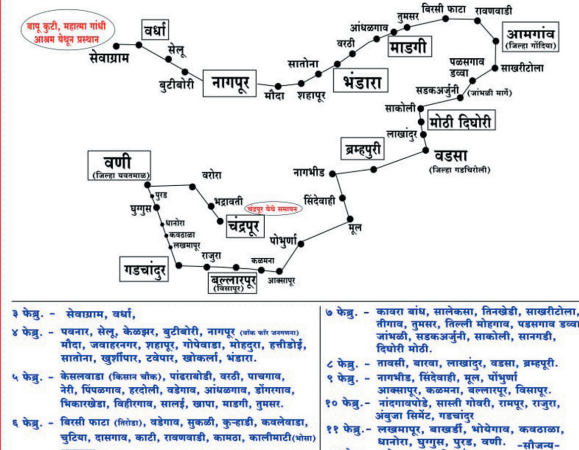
बापू कुटी, महात्मा गांधी आश्रम येथून प्रस्थान

वर्धा
सेवाग्राम
सेलू
बुटीबोरी
नागपूर
मौदा
सातोना
शहापूर
वरठी
भंडारा
आंधळगाव
माडगी
तुमसर
बिरसी फाटा
रावणवाडी
आमगांव (जिल्हा गोंदिया)
पळसगाव डव्वा
साखरीटोला
सडकअर्जुनी (जांभळी मार्गे)
साकोली
मोठी दिघोरी
लाखांदूर
ब्रम्हपुरी
वडसा (जिल्हा गडचिरोली)
नागभीड
सिंदेवाही
मूल
वणी (जिल्हा यवतमाळ)
वरोरा
पुरड
घुग्गुस
धानोरा
कवठाळा
लखमापूर
भद्रावती
चंद्रपूर
चंद्रपूर येथे समापन
पोभुर्णा
गडचांदूर
राजुरा
कळमना
बल्लारपूर (विसापूर)
आक्सापूर

३ फेब्रु. - सेवाग्राम, वर्धा,
४ फेब्रु. - पवनार, सेलू, केळझर, बुटीबोरी, नागपूर (संविधान चौक जनसभा) मौदा, जवाहरनगर, शहापूर, गोपेवाडा, मोहदूरा, हसीडोई, सातोना, खुर्शीपार, टवेपार, खोकर्ला, भंडारा.
५ फेब्रु. - केसलवाडा (किसान चौक), पांढराबोडी, वरठी, पाचगाव, नेरी, पिंपळगाव, हरदोली, वडेगाव, आंधळगाव, डोंगरगाव, भिकारखेडा, विहीरगाव, सालई, खापा, माडगी, तुमसर.
६ फेब्रु. - बिरसी फाटा (तिरोडा), वडेगाव, सुकळी, कुऱ्हाडी, कवलेवाडा, चुटिया, दासगाव, काटी, रावणवाडी, कामठा, कालीमाटी (भोसा)
७ फेब्रु. - कावरा बांध, सालेकसा, तिनखेडी, साखरीटोला, तीगाव, तुमसर, तिल्ली मोहगाव, पडसगाव डव्वा जांभळी, सडकअर्जुनी, साकोली, सानगडी, दिघोरी मोठी.
८ फेब्रु. - लाखांदूर, वडसा, ब्रम्हपुरी.
९ फेब्रु. - नागभीड, सिंदेवाही, मूल, पोंभुर्णा आक्सापूर, कळमना, बल्लारपूर, विसापूर.
१० फेब्रु. - नांदगावपोडे, सास्ती गोवरी, रामपूर, राजुरा, अंबुजा सिमेंट, गडचांदूर
११ फेब्रु. - लखमापूर, बाखर्डी, भोयेगाव, कवठाळा, धानोरा, घुग्गुस, पुरड, वणी. -सौजन्य-